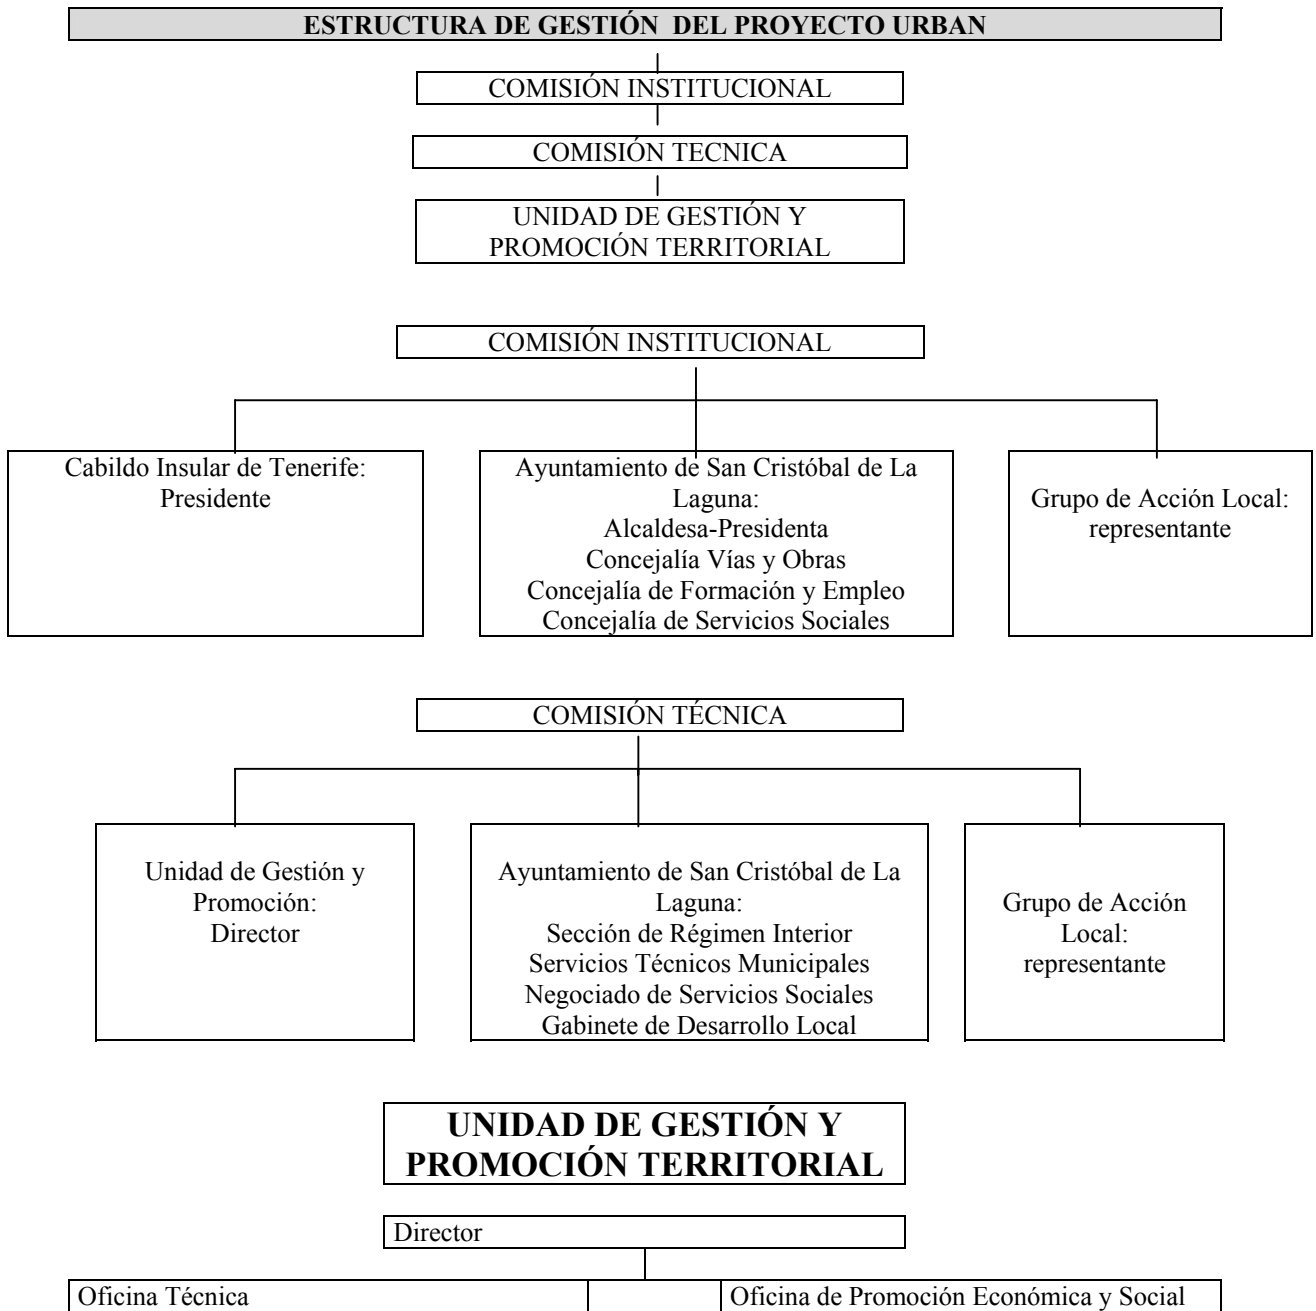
ESTRUCTURA DE GESTIÓN DEL PROYECTO URBAN

COMISIÓN INSTITUCIONAL

COMISIÓN TECNICA

UNIDAD DE GESTIÓN Y PROMOCIÓN TERRITORIAL

COMISIÓN INSTITUCIONAL

Cabildo Insular de Tenerife: Presidente

Ayuntamiento de San Cristóbal de La Laguna:
Alcaldesa-Presidenta
Concejalía Vías y Obras
Concejalía de Formación y Empleo
Concejalía de Servicios Sociales

Grupo de Acción Local: representante

COMISIÓN TÉCNICA

Unidad de Gestión y Promoción:
Director

Ayuntamiento de San Cristóbal de La Laguna:
Sección de Régimen Interior
Servicios Técnicos Municipales
Negociado de Servicios Sociales
Gabinete de Desarrollo Local

Grupo de Acción Local:
representante

UNIDAD DE GESTIÓN Y PROMOCIÓN TERRITORIAL

Director

Oficina Técnica

Oficina de Promoción Económica y Social